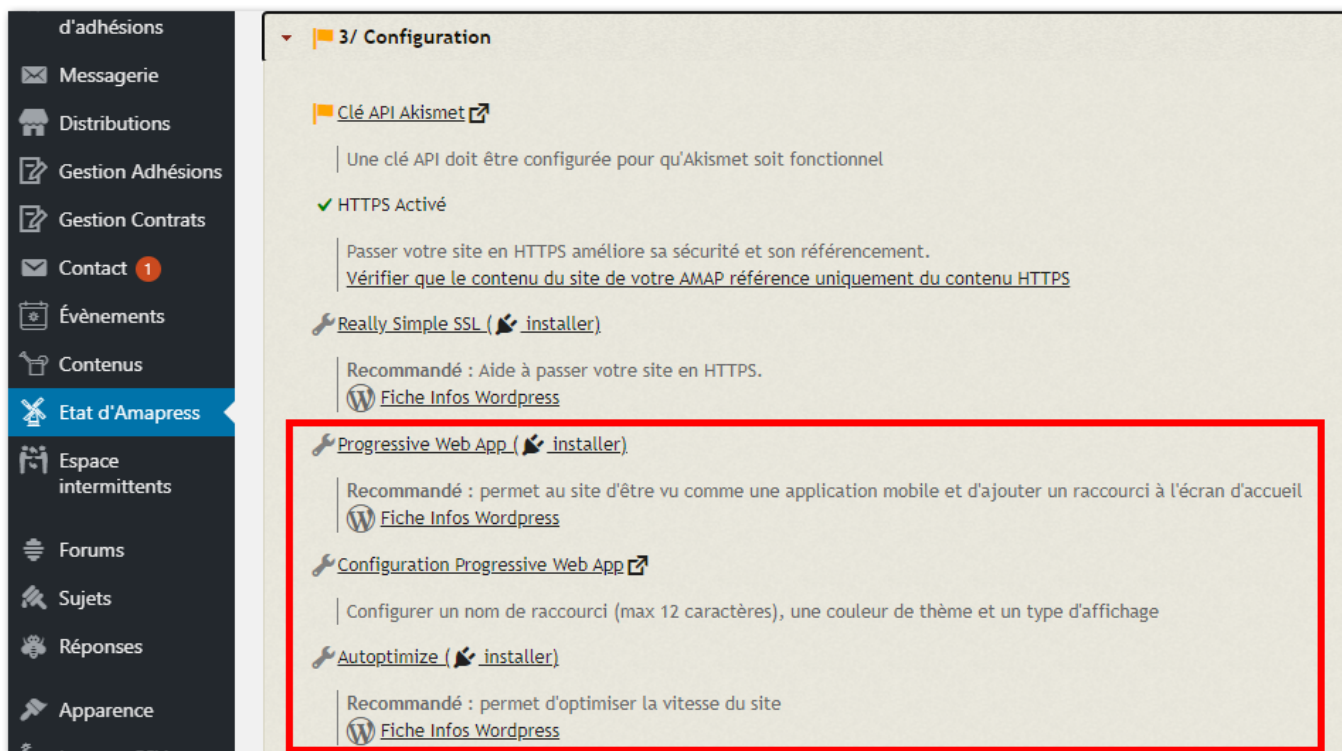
d'adhésions
Messagerie
Distributions
Gestion Adhésions
Gestion Contrats
Contact 1
Évènements
Contenus
Etat d'Amapress
Espace intermittents
Forums
Sujets
Réponses
Apparence

3/ Configuration

Clé API Akismet

Une clé API doit être configurée pour qu'Akismet soit fonctionnel

✓ HTTPS Activé

Passer votre site en HTTPS améliore sa sécurité et son référencement.
Vérifier que le contenu du site de votre AMAP référence uniquement du contenu HTTPS

Really Simple SSL ( installer)

Recommandé : Aide à passer votre site en HTTPS.
Fiche Infos Wordpress

Progressive Web App ( installer)

Recommandé : permet au site d'être vu comme une application mobile et d'ajouter un raccourci à l'écran d'accueil
Fiche Infos Wordpress

Configuration Progressive Web App

Configurer un nom de raccourci (max 12 caractères), une couleur de thème et un type d'affichage

Autoptimize ( installer)

Recommandé : permet d'optimiser la vitesse du site
Fiche Infos Wordpress